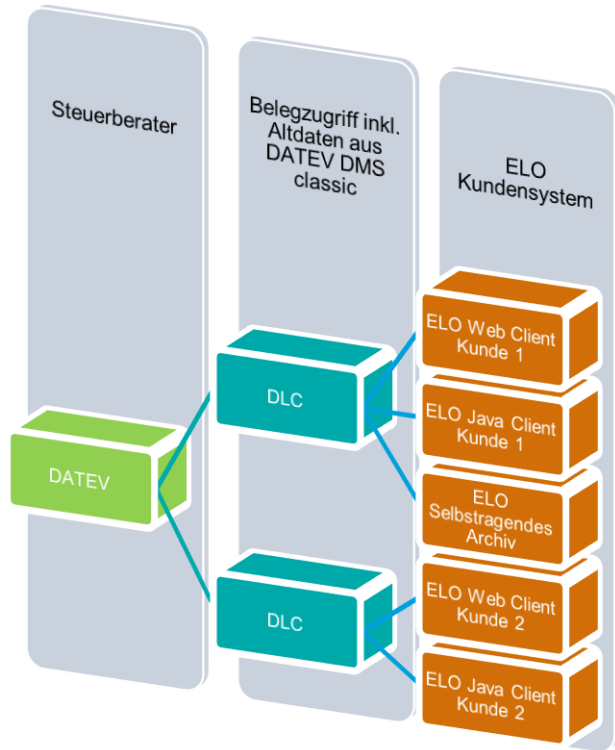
Steuerberater

Belegzugriff inkl. Altdaten aus DATEV DMS classic

ELO Kundensystem

DATEV

DLC

DLC

ELO Web Client Kunde 1

ELO Java Client Kunde 1

ELO Selbstragendes Archiv

ELO Web Client Kunde 2

ELO Java Client Kunde 2